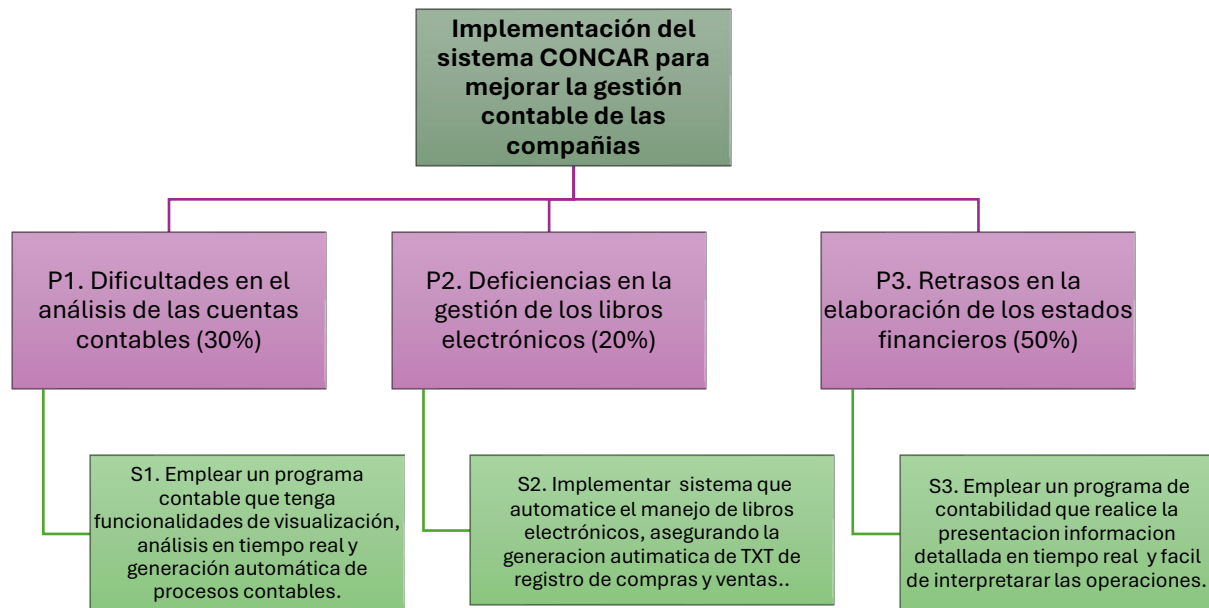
Implementación del sistema CONCAR para mejorar la gestión contable de las compañias

P1. Dificultades en el análisis de las cuentas contables (30%)

S1. Emplear un programa contable que tenga funcionalidades de visualización, análisis en tiempo real y generación automática de procesos contables.

P2. Deficiencias en la gestión de los libros electrónicos (20%)

S2. Implementar sistema que automatice el manejo de libros electrónicos, asegurando la generacion autimatica de TXT de registro de compras y ventas..

P3. Retrasos en la elaboración de los estados financieros (50%)

S3. Emplear un programa de contabilidad que realice la presentacion informacion detallada en tiempo real y facil de interpretarar las operaciones.